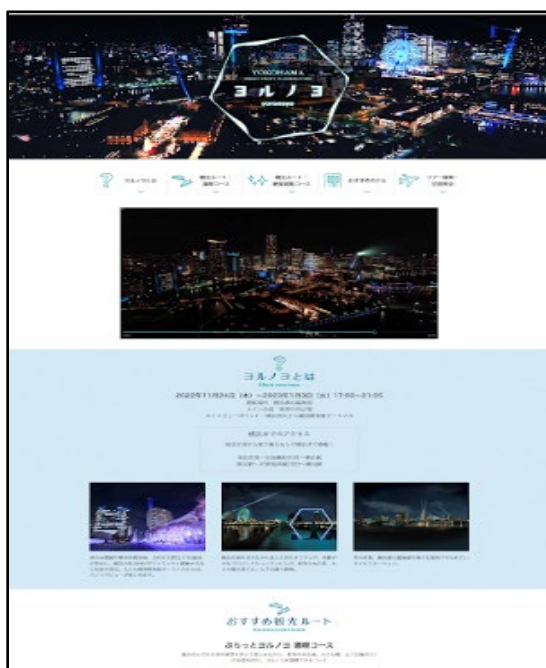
YOKOHAMA
ヨルノヨ
yorunoyo

ヨルノヨとは

観光ルート・運航コース

観光ルート・運航コース

おすすめグルメ

ツアー情報

ヨルノヨとは

2022年11月24日（木）～2023年1月9日（月）17:00～21:00

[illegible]

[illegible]

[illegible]

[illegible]

おすすめ観光ルート

ぶらっとヨルノヨ 満喫コース

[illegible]